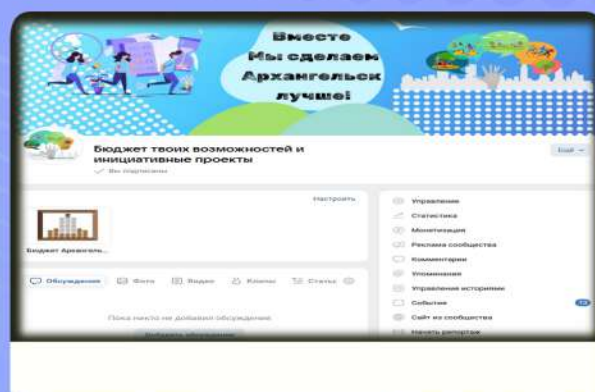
Вместе
Мы сделаем
Архангельск
лучше!

Бюджет твоих возможностей и инициативные проекты
Вы подписаны

Ещё

Настроить

Бюджет Архангельск...

Обсуждения
Фото
Видео
Клипы
Статьи

Пока никто не добавил обсуждение.

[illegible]

Управление
Статистика
Монетизация
Реклама сообщества
Комментарии
Упоминания
Управление историями
События
Сайт из сообщества
Начать репортаж